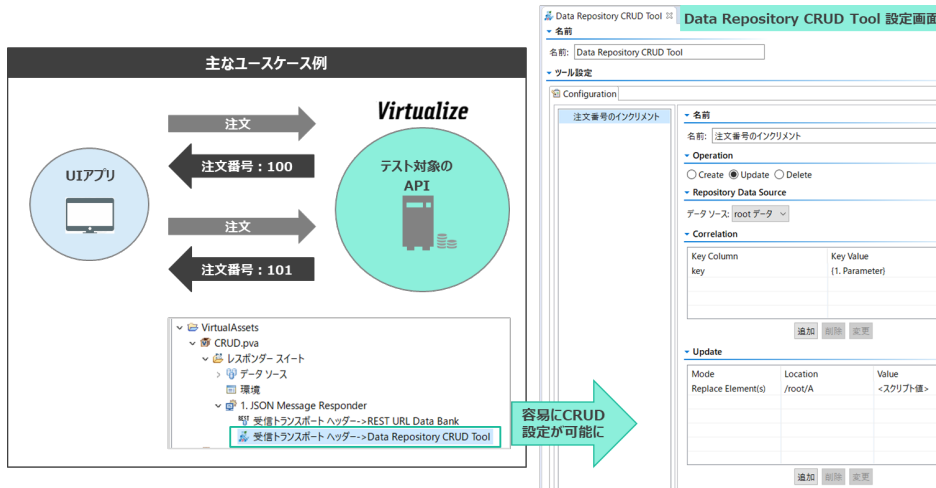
主なユースケース例

Virtualize

注文

注文番号：100

UIアプリ

テスト対象の API

注文

注文番号：101

VirtualAssets
CRUD.pva
レスポンダー スイート
データ ソース
環境
1. JSON Message Responder
受信トランスポート ヘッダー->REST URL Data Bank
受信トランスポート ヘッダー->Data Repository CRUD Tool

容易にCRUD設定が可能に

Data Repository CRUD Tool

Data Repository CRUD Tool 設定画面

名前

名前: Data Repository CRUD Tool

ツール設定

Configuration

注文番号のインクリメント

名前

名前: 注文番号のインクリメント

Operation

Create Update Delete

Repository Data Source

データ ソース: root データ

Correlation

| Key Column | Key Value |
|---|---|
| key | {1. Parameter} |

追加 削除 変更

Update

| Mode | Location | Value |
|---|---|---|
| Replace Element(s) | /root/A | <スクリプト値> |

追加 削除 変更